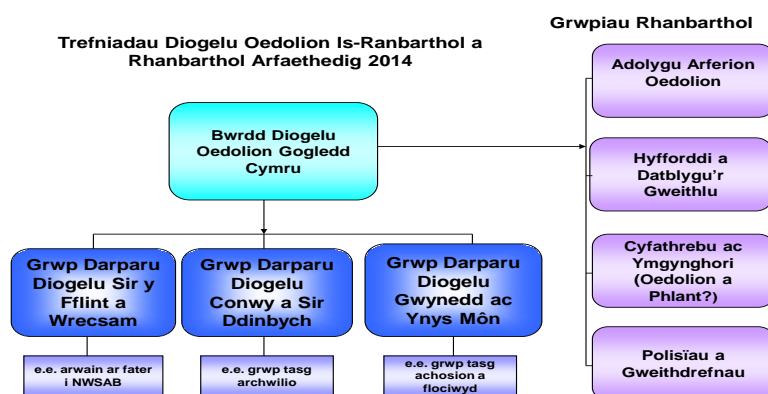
Trefniadau Diogelu Oedolion Is-Ranbarthol a Rhanbarthol Arfaethedig 2014

Grwpiau Rhanbarthol

Bwrdd Diogelu Oedolion Gogledd Cymru

Adolygu Arferion Oedolion

Hyfforddi a Datblygu'r Gweithlu

Cyfathrebu ac Ymgynghori (Oedolion a Phlant?)

Polisïau a Gweithdrefnau

Grwp Darparu Diogelu Sir y Fflint a Wrecsam

e.e. arwain ar fater i NWSAB

Grwp Darparu Diogelu Conwy a Sir Ddinbych

e.e. grwp tasg archwilio

Grwp Darparu Diogelu Gwynedd ac Ynys Môn

e.e. grwp tasg achosion a fflociwyd